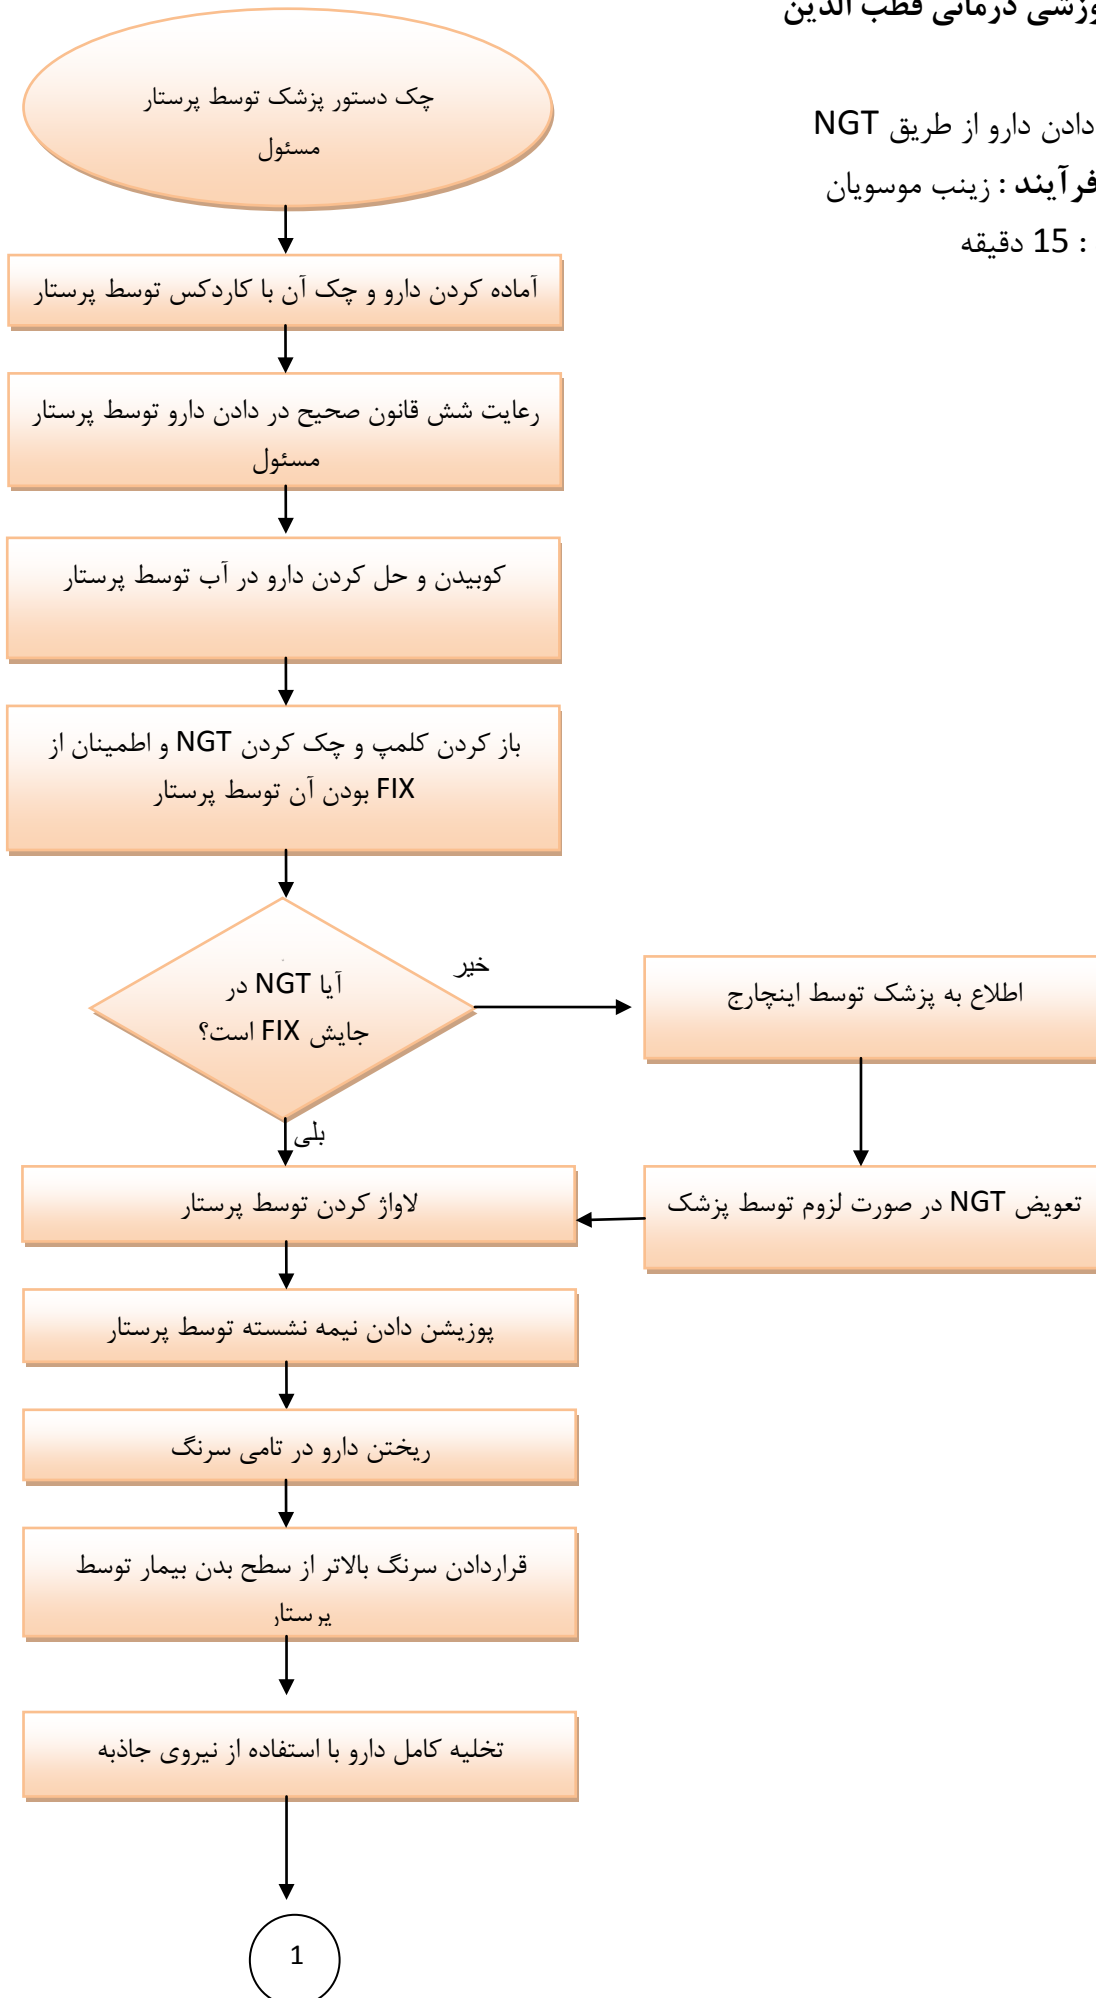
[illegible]وزشی درمانی قطب الدین

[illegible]دادن دارو از طریق NGT

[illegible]فرآیند : زینب موسویان

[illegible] : 15 دقیقه

چک دستور پزشک توسط پرستار مسئول

آماده کردن دارو و چک آن با کاردکس توسط پرستار

رعایت شش قانون صحیح در دادن دارو توسط پرستار مسئول

کوبیدن و حل کردن دارو در آب توسط پرستار

باز کردن کلمپ و چک کردن NGT و اطمینان از FIX بودن آن توسط پرستار

آیا NGT در جایش FIX است؟

خیر

اطلاع به پزشک توسط اینچارج

بلی

لاواژ کردن توسط پرستار

تعویض NGT در صورت لزوم توسط پزشک

پوزیشن دادن نیمه نشسته توسط پرستار

ریختن دارو در تامی سرنگ

قراردادن سرنگ بالاتر از سطح بدن بیمار توسط پرستار

تخلیه کامل دارو با استفاده از نیروی جاذبه

1